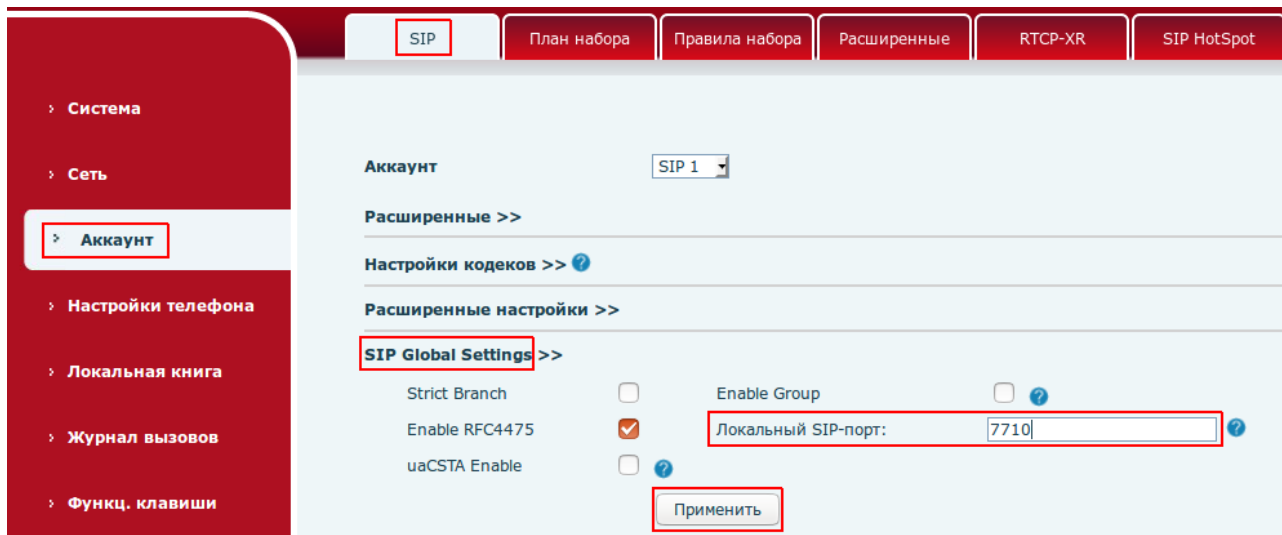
SIP | План набора | Правила набора | Расширенные | RTCP-XR | SIP HotSpot

› Система

› Сеть

› Аккаунт

› Настройки телефона

› Локальная книга

› Журнал вызовов

› Функц. клавиши

Аккаунт SIP 1

Расширенные >>

Настройки кодеков >>

Расширенные настройки >>

SIP Global Settings >>

Strict Branch

Enable Group

Enable RFC4475

Локальный SIP-порт: 7710

uaCSTA Enable

Применить